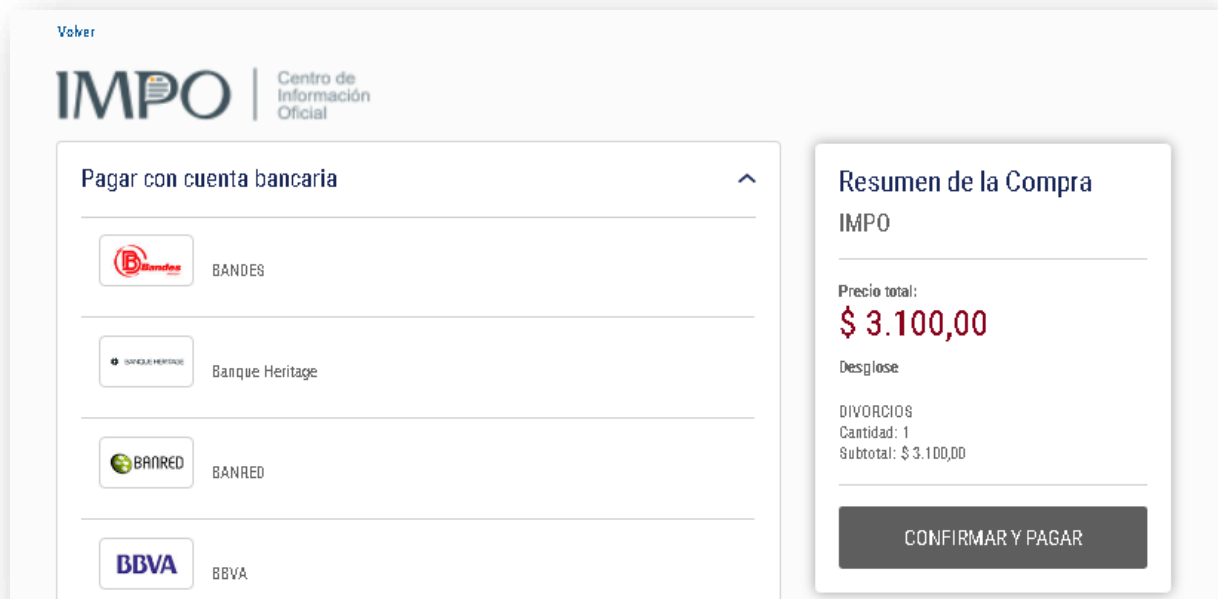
Volver

IMPO | Centro de Información Oficial

Pagar con cuenta bancaria

Bandes BANDES

BANQUE HERITAGE Banque Heritage

BANRED BANRED

BBVA BBVA

Resumen de la Compra

IMPO

Precio total:

$ 3.100,00

Desglose

DIVORCIOS
Cantidad: 1
Subtotal: $ 3.100,00

CONFIRMAR Y PAGAR